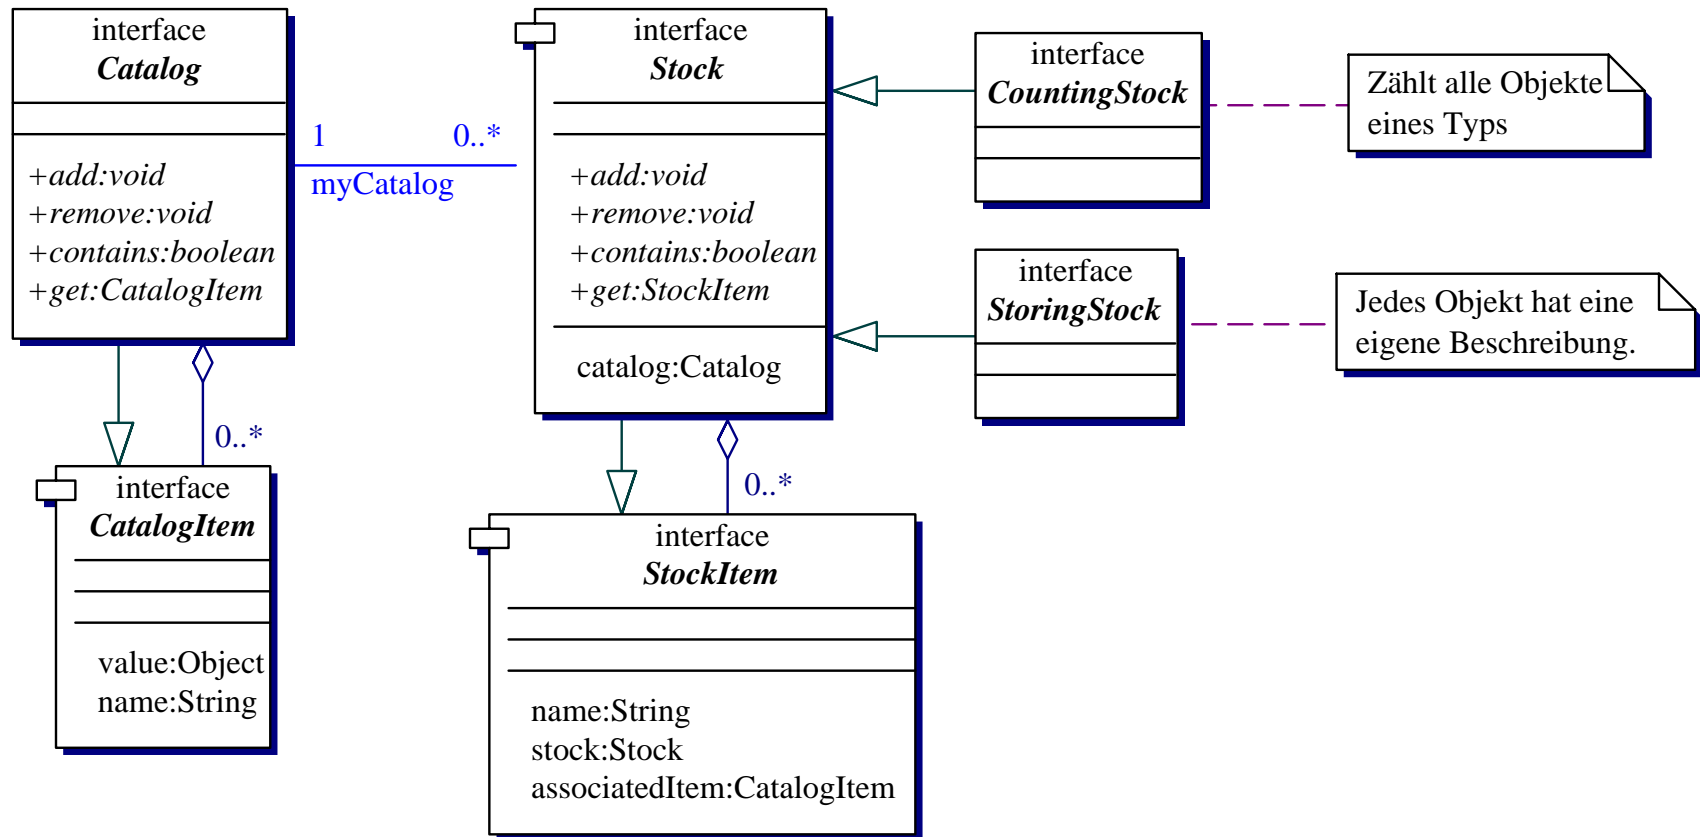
interface
*Catalog*

+add:void
+remove:void
+contains:boolean
+get:CatalogItem

1
0..*
myCatalog

interface
*Stock*

+add:void
+remove:void
+contains:boolean
+get:StockItem

catalog:Catalog

interface
*CountingStock*

Zählt alle Objekte eines Typs

interface
*StoringStock*

Jedes Objekt hat eine eigene Beschreibung.

0..*

interface
*CatalogItem*

value:Object
name:String

0..*

interface
*StockItem*

name:String
stock:Stock
associatedItem:CatalogItem